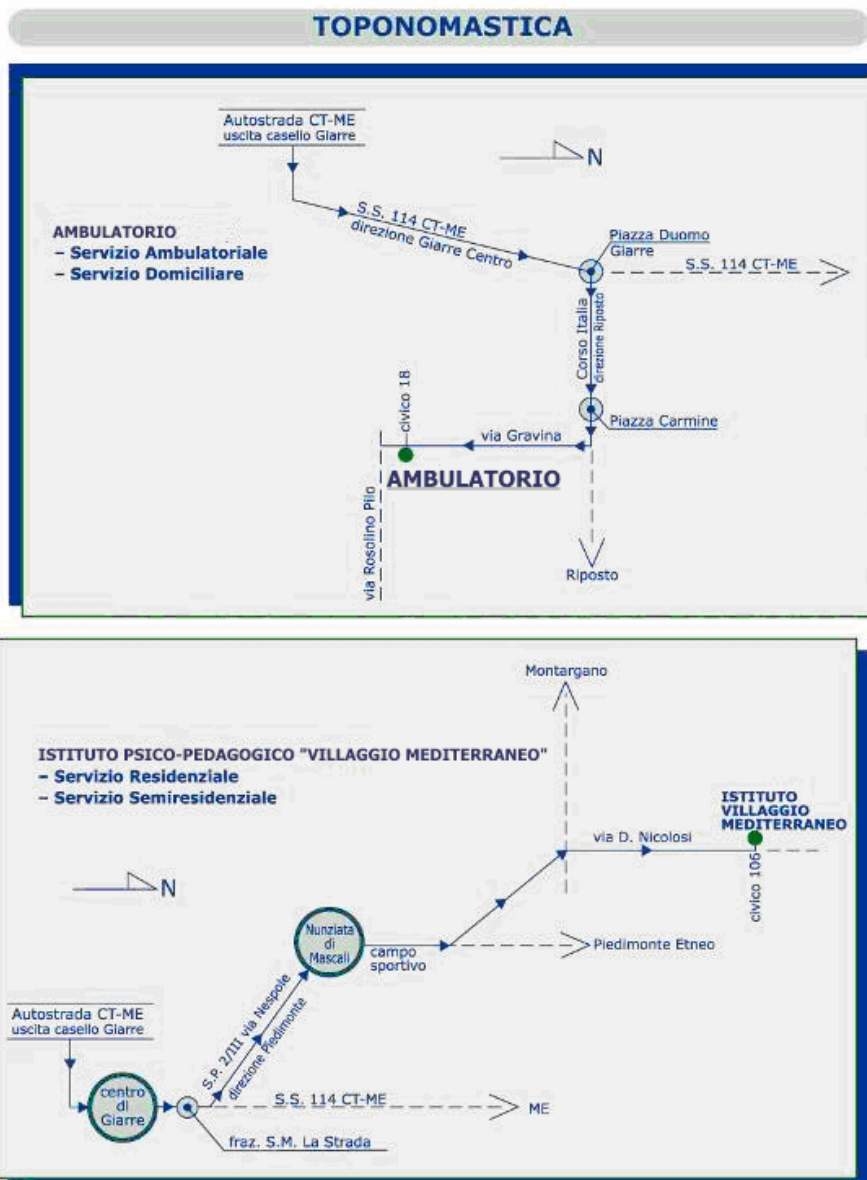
TOPONOMASTICA

Autostrada CT-ME
uscita casello Giarre

N

AMBULATORIO
– Servizio Ambulatoriale
– Servizio Domiciliare

S.S. 114 CT-ME
direzione Giarre Centro

Piazza Duomo
Giarre

S.S. 114 CT-ME

Corso Italia
direzione Riposto

civico 18

Piazza Carmine

via Gravina

AMBULATORIO

via Rosolino Pilo

Riposto

Montargano

ISTITUTO PSICO-PEDAGOGICO "VILLAGGIO MEDITERRANEO"
– Servizio Residenziale
– Servizio Semiresidenziale

ISTITUTO
VILLAGGIO
MEDITERRANEO

via D. Nicolosi

civico 106

N

Nunziata
di
Mascali

campo
sportivo

Piedimonte Etneo

Autostrada CT-ME
uscita casello Giarre

S.P. 2/III via Nespole
direzione Piedimonte

centro
di
Giarre

S.S. 114 CT-ME

ME

fraz. S.M. La Strada